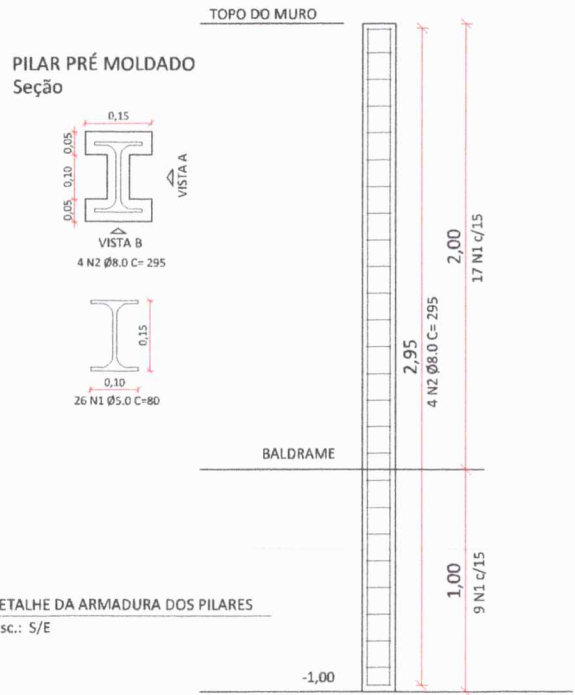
TOPO DO MURO

PILAR PRÉ MOLDADO
Seção

0,15
0,05
0,10
0,05
VISTA A
VISTA B
4 N2 Ø8.0 C= 295

0,15
0,10
26 N1 Ø5.0 C=80

2,95
4 N2 Ø8.0 C= 295
2,00
17 N1 c/15

BALDRAME

1,00
9 N1 c/15

ETALHE DA ARMADURA DOS PILARES
sc.: S/E

-1,00